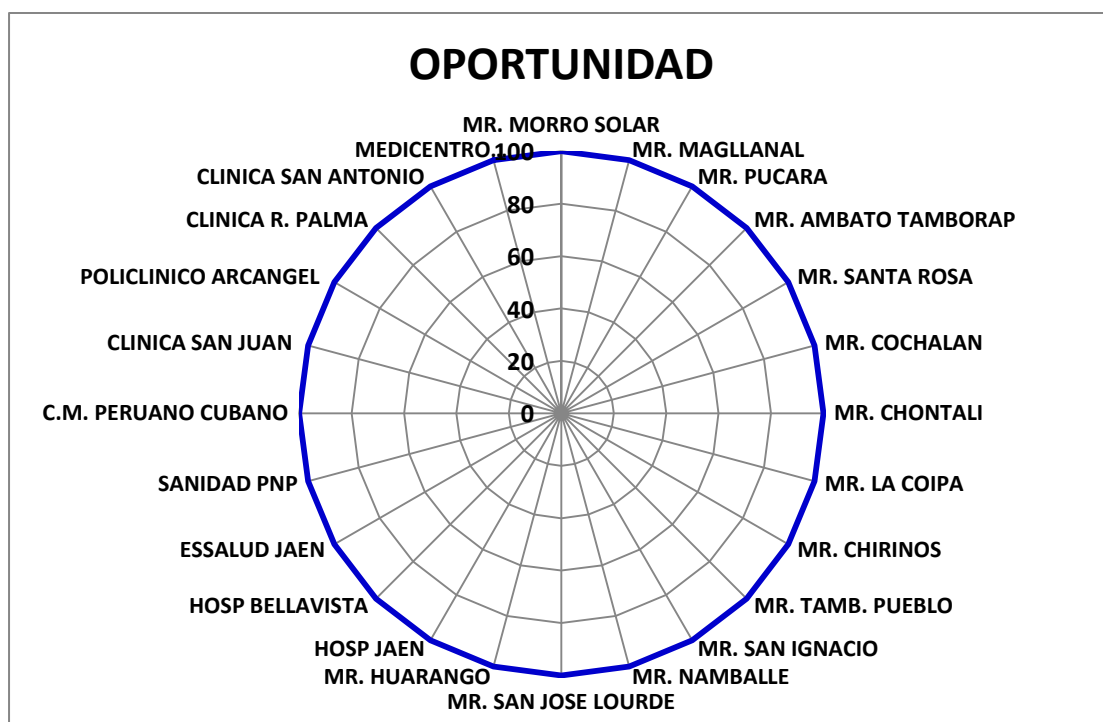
OPORTUNIDAD

MR. MORRO SOLAR
MR. MAGLLANAL
MR. PUCARA
MR. AMBATO TAMBORAP
MR. SANTA ROSA
MR. COCHALAN
MR. CHONTALI
MR. LA COIPA
MR. CHIRINOS
MR. TAMB. PUEBLO
MR. SAN IGNACIO
MR. NAMBALLE
MR. SAN JOSE LOURDE
MR. HUARANGO
HOSP JAEN
HOSP BELLAVISTA
ESSALUD JAEN
SANIDAD PNP
C.M. PERUANO CUBANO
CLINICA SAN JUAN
POLICLINICO ARCANGEL
CLINICA R. PALMA
CLINICA SAN ANTONIO
MEDICENTRO

100
80
60
40
20
0